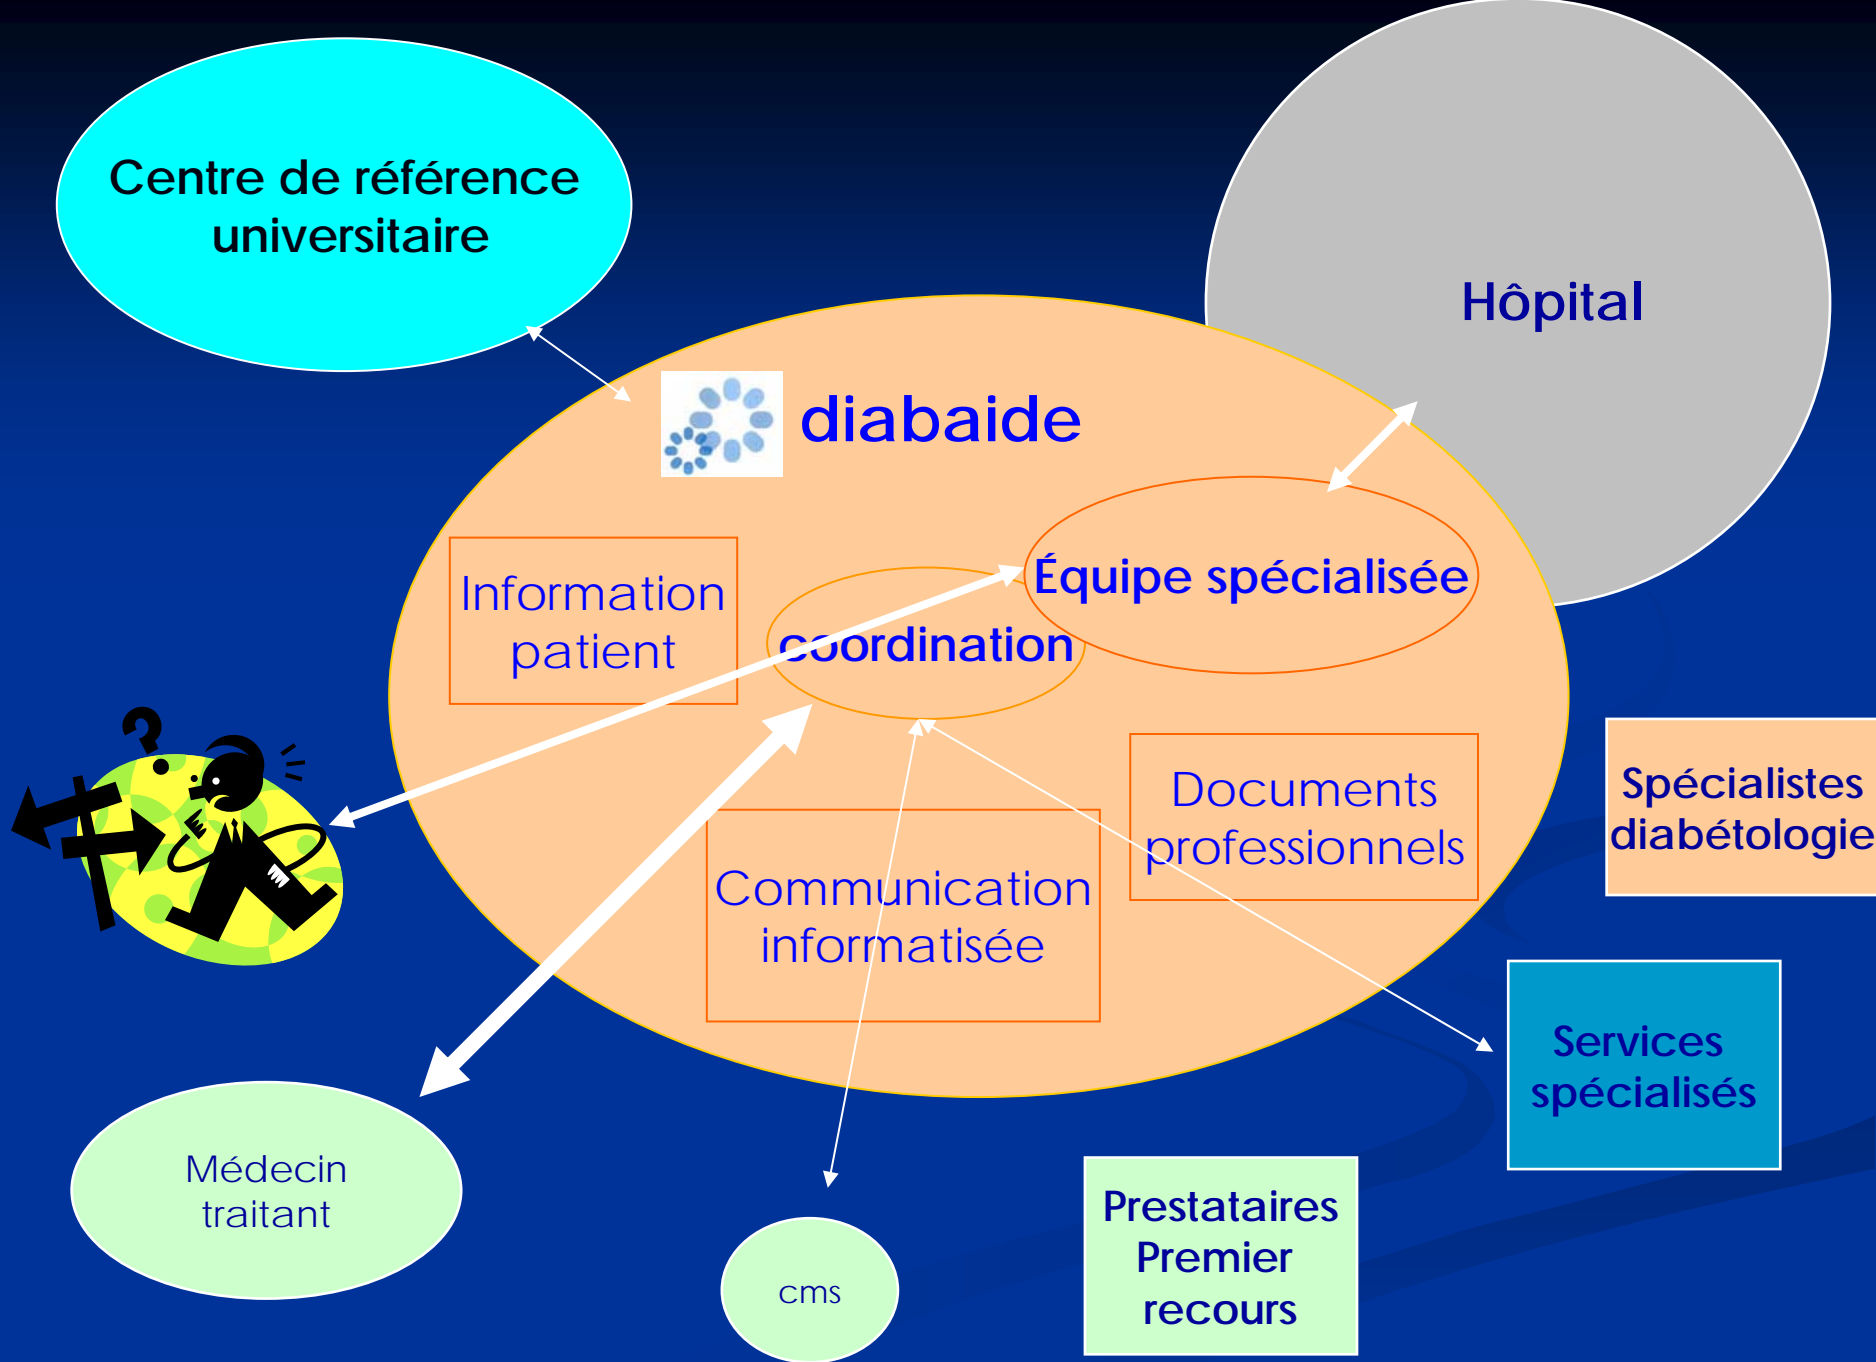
Centre de référence universitaire

Hôpital

diabaide

Information patient

coordination

Équipe spécialisée

Documents professionnels

Communication informatisée

Spécialistes diabétologie

Services spécialisés

Médecin traitant

cms

Prestataires Premier recours